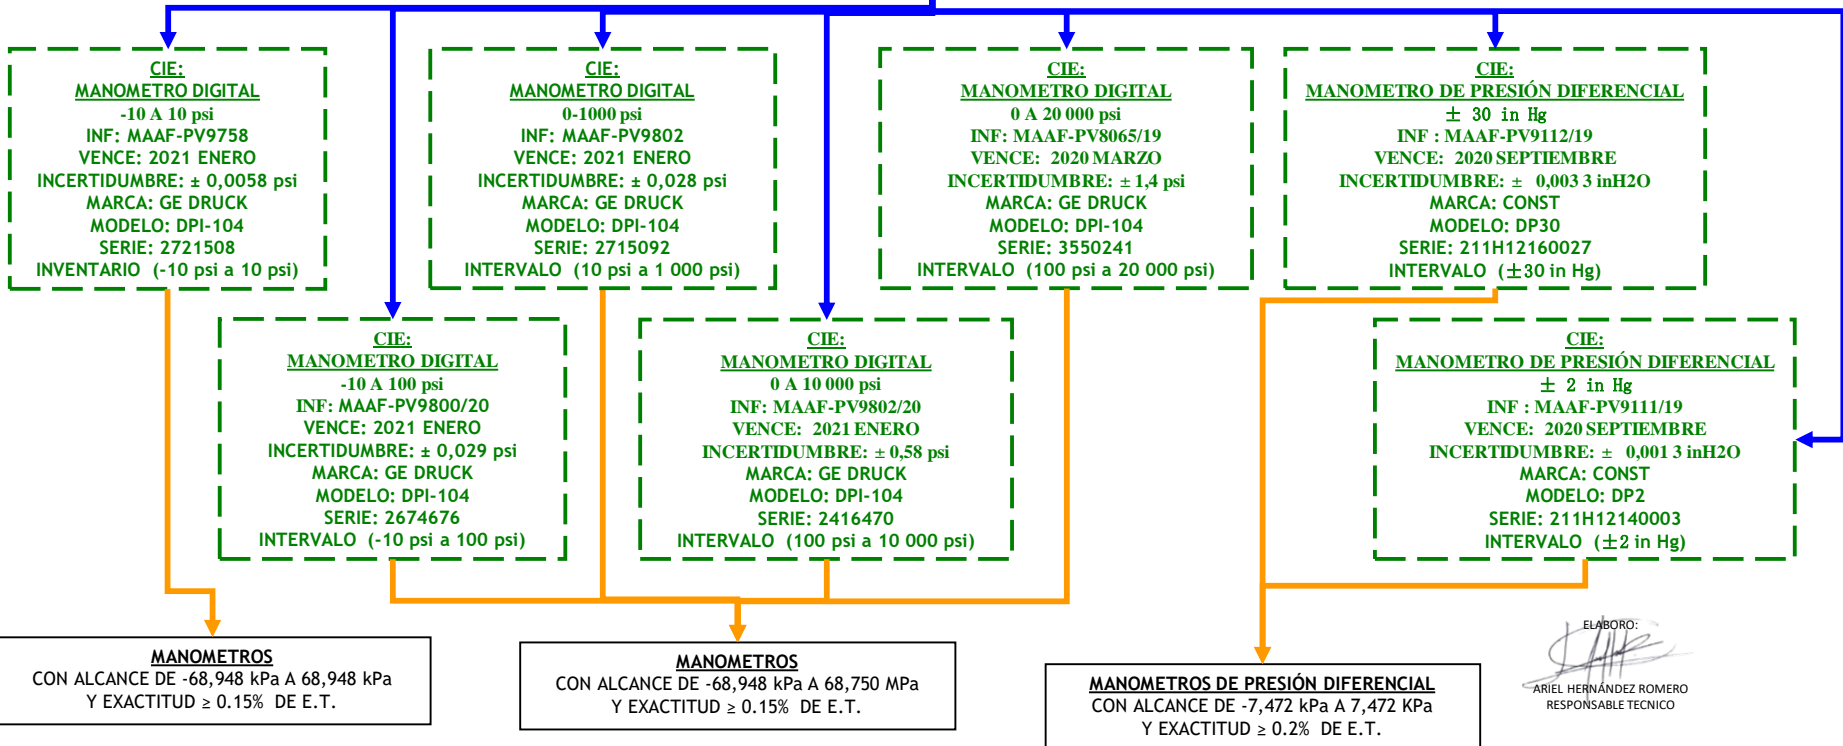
CIE:
MANOMETRO DIGITAL
-10 A 10 psi
INF: MAAF-PV9758
VENCE: 2021 ENERO
INCERTIDUMBRE: ± 0,0058 psi
MARCA: GE DRUCK
MODELO: DPI-104
SERIE: 2721508
INVENTARIO (-10 psi a 10 psi)

CIE:
MANOMETRO DIGITAL
0-1000 psi
INF: MAAF-PV9802
VENCE: 2021 ENERO
INCERTIDUMBRE: ± 0,028 psi
MARCA: GE DRUCK
MODELO: DPI-104
SERIE: 2715092
INTERVALO (10 psi a 1 000 psi)

CIE:
MANOMETRO DIGITAL
0 A 20 000 psi
INF: MAAF-PV8065/19
VENCE: 2020 MARZO
INCERTIDUMBRE: ± 1,4 psi
MARCA: GE DRUCK
MODELO: DPI-104
SERIE: 3550241
INTERVALO (100 psi a 20 000 psi)

CIE:
MANOMETRO DE PRESIÓN DIFERENCIAL
± 30 in Hg
INF : MAAF-PV9112/19
VENCE: 2020 SEPTIEMBRE
INCERTIDUMBRE: ± 0,003 3 inH2O
MARCA: CONST
MODELO: DP30
SERIE: 211H12160027
INTERVALO (±30 in Hg)

CIE:
MANOMETRO DIGITAL
-10 A 100 psi
INF: MAAF-PV9800/20
VENCE: 2021 ENERO
INCERTIDUMBRE: ± 0,029 psi
MARCA: GE DRUCK
MODELO: DPI-104
SERIE: 2674676
INTERVALO (-10 psi a 100 psi)

CIE:
MANOMETRO DIGITAL
0 A 10 000 psi
INF: MAAF-PV9802/20
VENCE: 2021 ENERO
INCERTIDUMBRE: ± 0,58 psi
MARCA: GE DRUCK
MODELO: DPI-104
SERIE: 2416470
INTERVALO (100 psi a 10 000 psi)

CIE:
MANOMETRO DE PRESIÓN DIFERENCIAL
± 2 in Hg
INF : MAAF-PV9111/19
VENCE: 2020 SEPTIEMBRE
INCERTIDUMBRE: ± 0,001 3 inH2O
MARCA: CONST
MODELO: DP2
SERIE: 211H12140003
INTERVALO (±2 in Hg)

MANOMETROS
CON ALCANCE DE -68,948 kPa A 68,948 kPa
Y EXACTITUD ≥ 0.15% DE E.T.

MANOMETROS
CON ALCANCE DE -68,948 kPa A 68,750 MPa
Y EXACTITUD ≥ 0.15% DE E.T.

MANOMETROS DE PRESIÓN DIFERENCIAL
CON ALCANCE DE -7,472 kPa A 7,472 KPa
Y EXACTITUD ≥ 0.2% DE E.T.

ELABORO:
ARIEL HERNÁNDEZ ROMERO
RESPONSABLE TECNICO